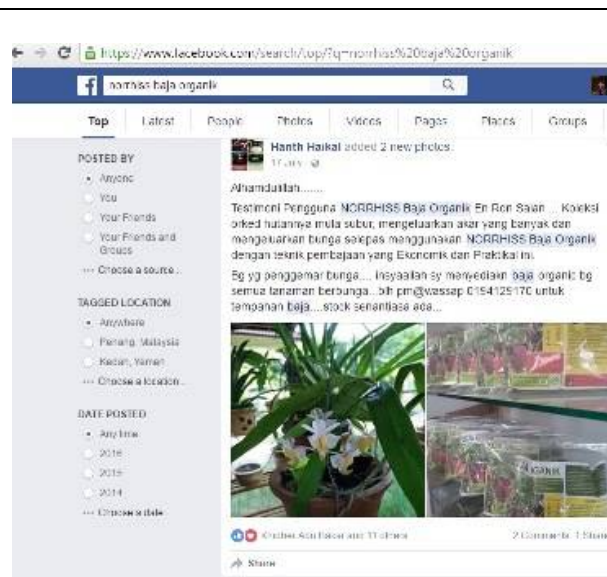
https://www.facebook.com/search/top/?q=norrhiss%20baja%20organik

norrhiss baja organik

Top | Latest | People | Photos | Videos | Pages | Places | Groups

POSTED BY
Anyone
You
Your Friends
Your Friends and Groups
Choose a source...

TAGGED LOCATION
Anywhere
Penang, Malaysia
Kedah, Yemen
Choose a location...

DATE POSTED
Any time
2016
2015
2014
Choose a date...

Hanth Haikal added 2 new photos.
17 hrs

Alhamdulilah.......

Testimoni Pengguna NORRHISS Baja Organik En Ron Salan ... Koleksi orked hutannya mula subur, mengeluarkan akar yang banyak dan mengeluarkan bunga selepas menggunakan NORRHISS Baja Organik dengan teknik pembajaan yang Ekonomik dan Praktikal ini.

Bg yg penggemar bunga.... insyaallah sy menyediakn baja organic bg semua tanaman berbunga...blh pm@wassap 0154125170 untuk tempahan baja....stock senantiasa ada...

ORGANIK

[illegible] and 11 others

2 Comments 1 Share

Share